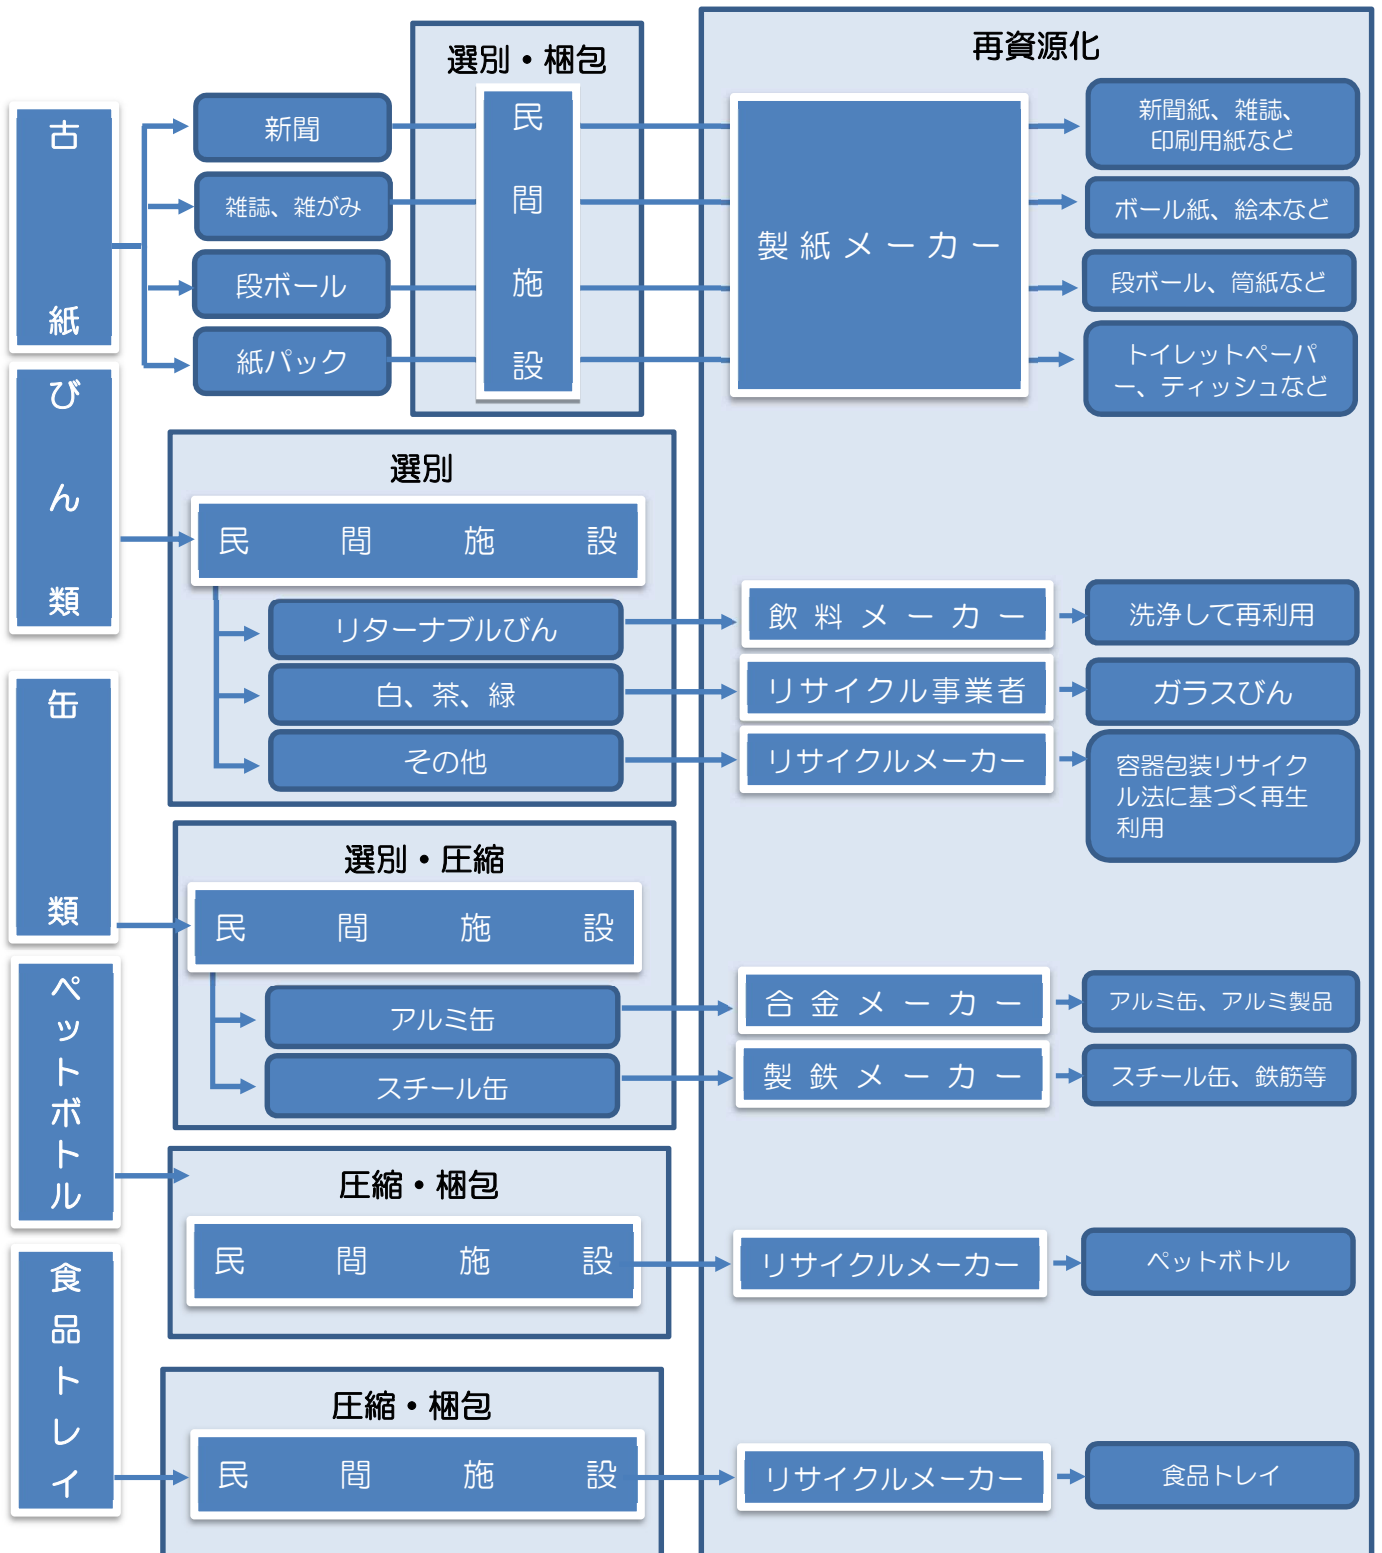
古紙

新聞

雑誌、雑がみ

段ボール

紙パック

選別・梱包

民間施設

再資源化

製紙メーカー

新聞紙、雑誌、印刷用紙など

ボール紙、絵本など

段ボール、筒紙など

トイレットペーパー、ティッシュなど

びん類

選別

民間施設

リターナブルびん

白、茶、緑

その他

飲料メーカー

リサイクル事業者

リサイクルメーカー

洗浄して再利用

ガラスびん

容器包装リサイクル法に基づく再生利用

缶類

選別・圧縮

民間施設

アルミ缶

スチール缶

合金メーカー

製鉄メーカー

アルミ缶、アルミ製品

スチール缶、鉄筋等

ペットボトル

圧縮・梱包

民間施設

リサイクルメーカー

ペットボトル

食品トレイ

圧縮・梱包

民間施設

リサイクルメーカー

食品トレイ